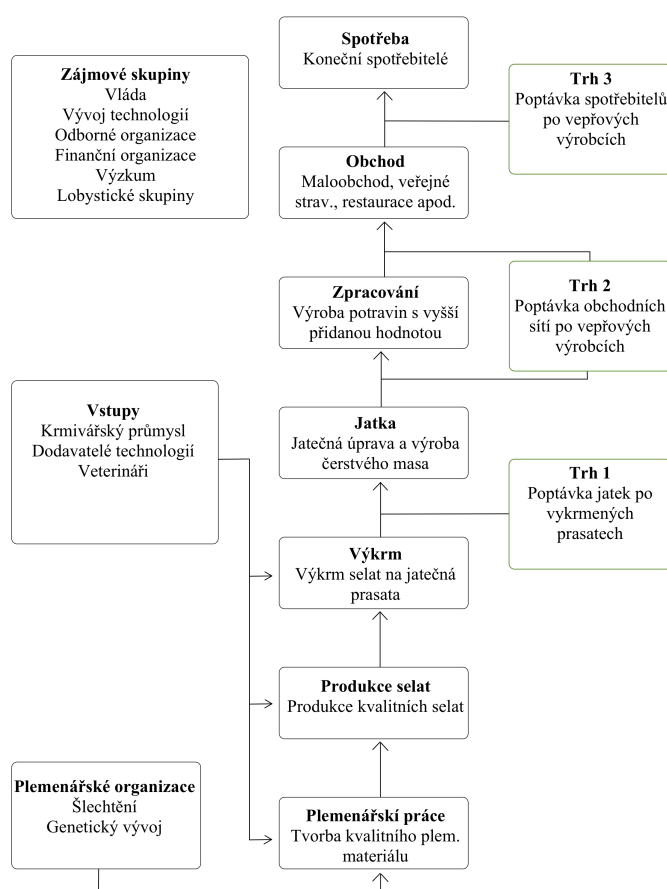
**Spotřeba**
Koneční spotřebitelé

**Zájmové skupiny**
Vláda
Vývoj technologií
Odborné organizace
Finanční organizace
Výzkum
Lobystické skupiny

**Trh 3**
Poptávka spotřebitelů po vepřových výrobcích

**Obchod**
Maloobchod, veřejné strav., restaurace apod.

**Zpracování**
Výroba potravin s vyšší přidanou hodnotou

**Trh 2**
Poptávka obchodních sítí po vepřových výrobcích

**Vstupy**
Krmivářský průmysl
Dodavatelé technologií
Veterináři

**Jatka**
Jatečná úprava a výroba čerstvého masa

**Trh 1**
Poptávka jatek po vykrmených prasatech

**Výkrm**
Výkrm selat na jatečná prasata

**Produkce selat**
Produkce kvalitních selat

**Plemenářské organizace**
Šlechtění
Genetický vývoj

**Plemenářší práce**
Tvorba kvalitního plem. materiálu